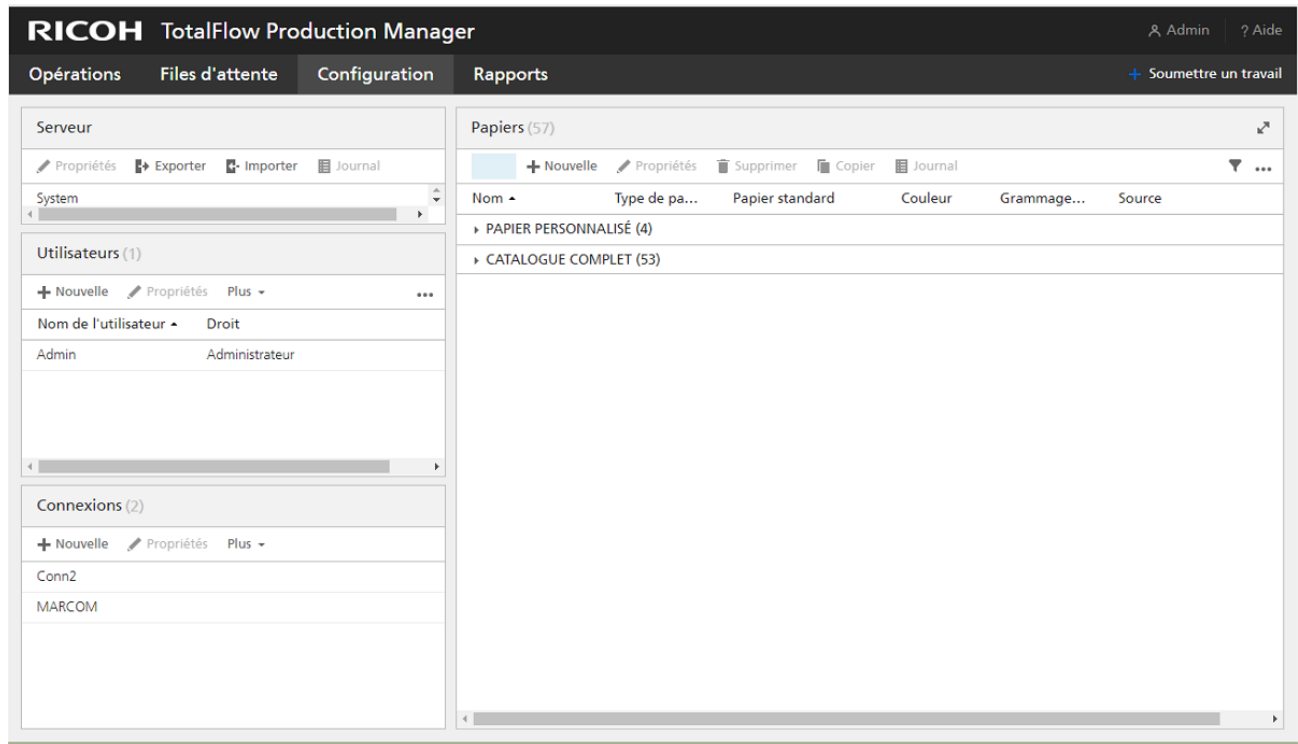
RICOH TotalFlow Production Manager

Admin ? Aide

Opérations Files d'attente Configuration Rapports

+ Soumettre un travail

Serveur

Propriétés Exporter Importer Journal

System

Utilisateurs (1)

+ Nouvelle Propriétés Plus

| Nom de l'utilisateur | Droit |
|---|---|
| Admin | Administrateur |

Connexions (2)

+ Nouvelle Propriétés Plus

Conn2

MARCOM

Papiers (57)

+ Nouvelle Propriétés Supprimer Copier Journal

| Nom | Type de pa... | Papier standard | Couleur | Grammage... | Source |
|---|---|---|---|---|---|

PAPIER PERSONNALISÉ (4)

CATALOGUE COMPLET (53)